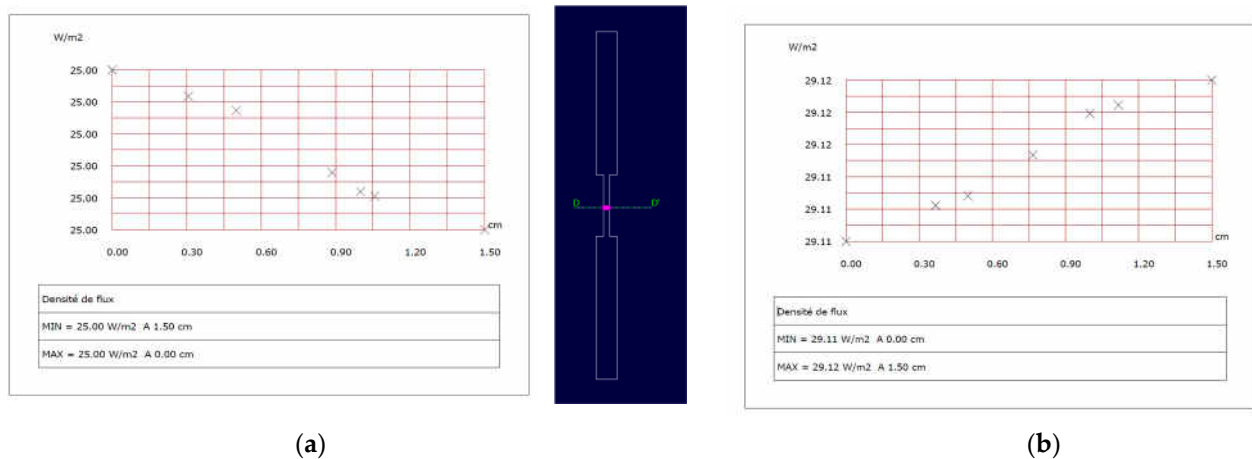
W/m2

25.00
25.00
25.00
25.00
25.00
25.00

cm

0.00 0.30 0.60 0.90 1.20 1.50

Densité de flux

MIN = 25.00 W/m2 A 1.50 cm

MAX = 25.00 W/m2 A 0.00 cm

D D'

W/m2

29.12
29.12
29.12
29.11
29.11
29.11

cm

0.00 0.30 0.60 0.90 1.20 1.50

Densité de flux

MIN = 29.11 W/m2 A 0.00 cm

MAX = 29.12 W/m2 A 1.50 cm

(a)

(b)